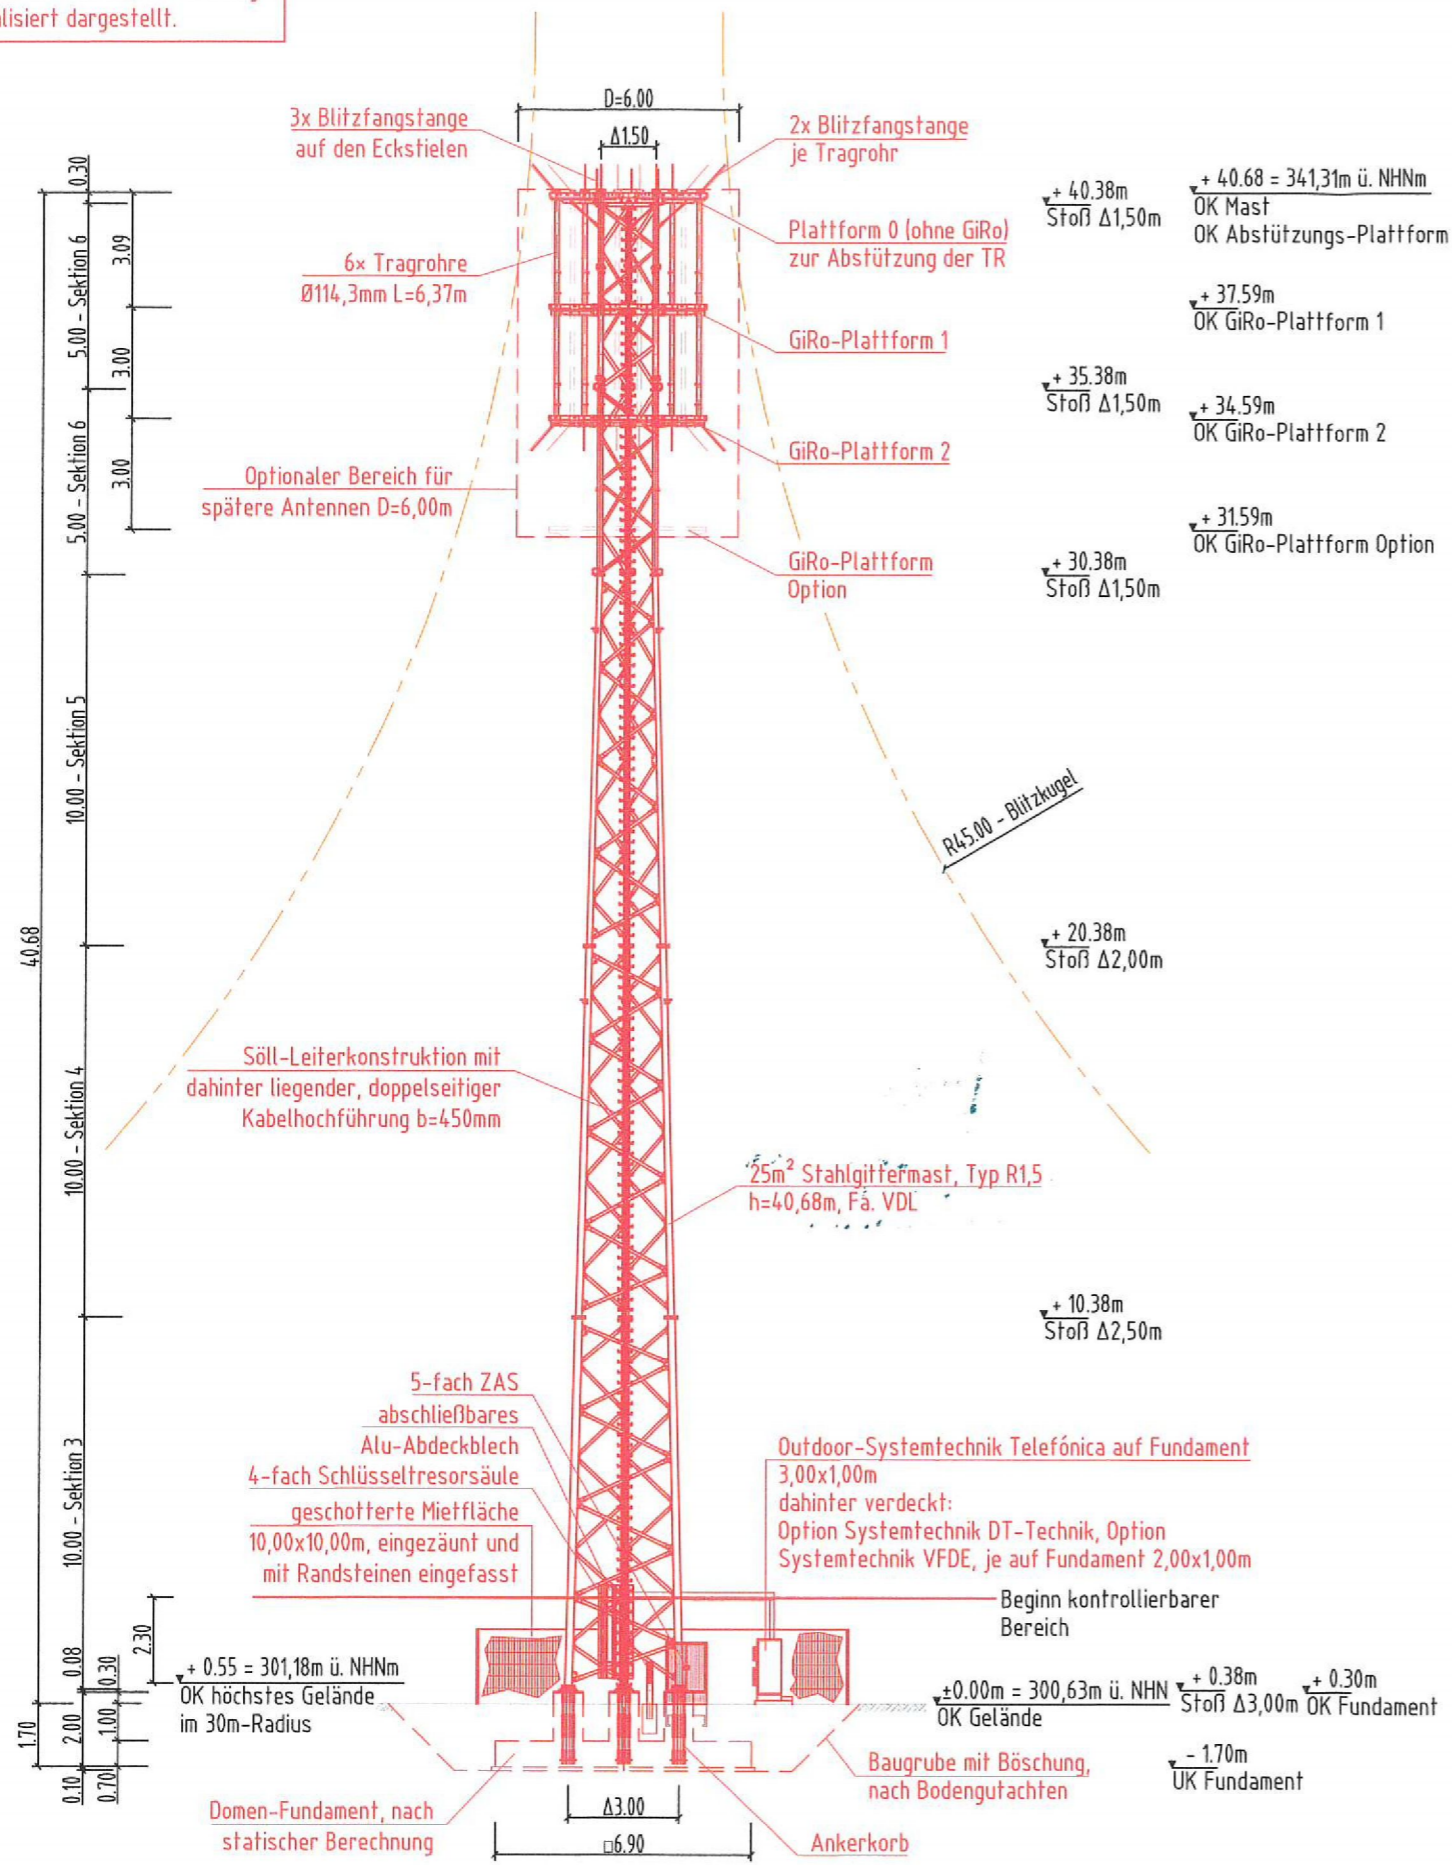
alisiert dargestellt.

D=6.00
Δ1.50
3x Blitzfangstange auf den Eckstielen
2x Blitzfangstange je Tragrohr
+ 40.38m Stoß Δ1,50m
+ 40.68 = 341,31m ü. NHNm OK Mast OK Abstützungs-Plattform
6x Tragrohre Ø114,3mm L=6,37m
Plattform 0 (ohne GiRo) zur Abstützung der TR
+ 37.59m OK GiRo-Plattform 1
GiRo-Plattform 1
+ 35.38m Stoß Δ1,50m
+ 34.59m OK GiRo-Plattform 2
GiRo-Plattform 2
Optionaler Bereich für spätere Antennen D=6,00m
+ 31.59m OK GiRo-Plattform Option
GiRo-Plattform Option
+ 30.38m Stoß Δ1,50m
R45.00 - Blitzkugel
+ 20.38m Stoß Δ2,00m
Söll-Leiterkonstruktion mit dahinter liegender, doppelseitiger Kabelhochführung b=450mm
25m² Stahlgittermast, Typ R1,5 h=40,68m, Fa. VDL
+ 10.38m Stoß Δ2,50m
5-fach ZAS
abschließbares Alu-Abdeckblech
4-fach Schlüsseltresorsäule
geschotterte Mietfläche 10,00x10,00m, eingezäunt und mit Randsteinen eingefasst
Outdoor-Systemtechnik Telefónica auf Fundament 3,00x1,00m dahinter verdeckt: Option Systemtechnik DT-Technik, Option Systemtechnik VFDE, je auf Fundament 2,00x1,00m
Beginn kontrollierbarer Bereich
+ 0.55 = 301,18m ü. NHNm OK höchstes Gelände im 30m-Radius
±0.00m = 300,63m ü. NHN OK Gelände
+ 0.38m Stoß Δ3,00m
+ 0.30m OK Fundament
Baugrube mit Böschung, nach Bodengutachten
- 1.70m UK Fundament
Domen-Fundament, nach statischer Berechnung
Δ3.00
□6.90
Ankerkorb

0.30
5.00 - Sektion 6
3.09
3.00
5.00 - Sektion 6
3.00
10.00 - Sektion 5
40.68
10.00 - Sektion 4
10.00 - Sektion 3
2.30
0.08
0.30
1.70
2.00
1.00
0.10
0.70